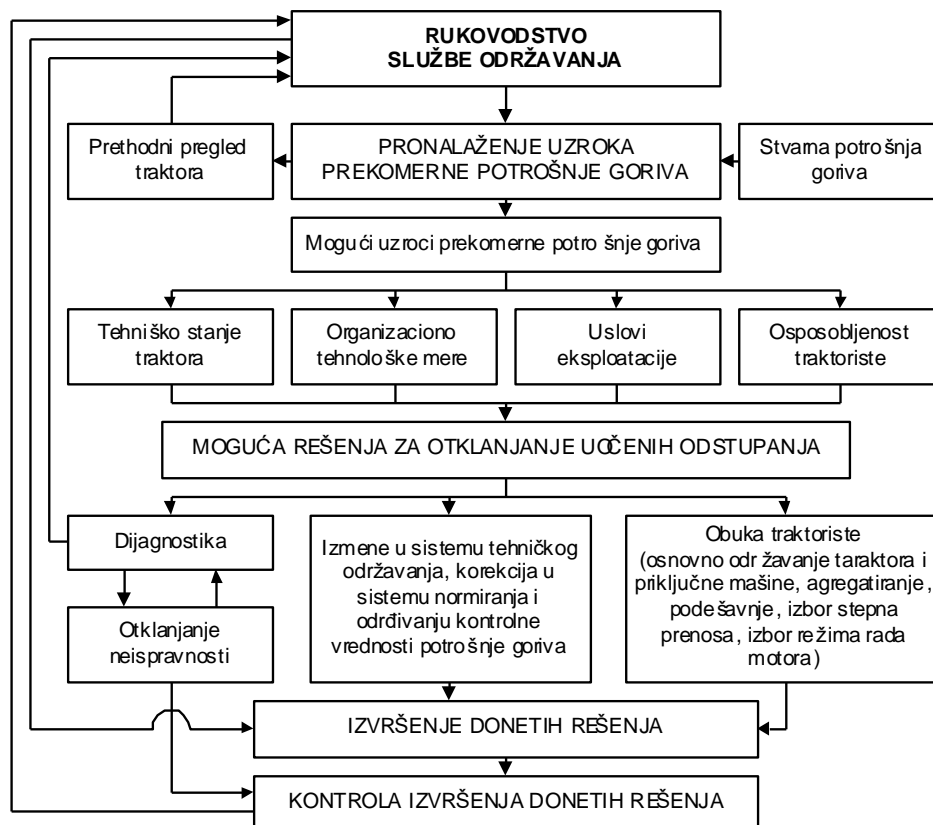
RUKOVODSTVO SLUŽBE ODRŽAVANJA

Prethodni pregled traktora

PRONALAŽENJE UZROKA PREKOMERNE POTROŠNJE GORIVA

Stvarna potrošnja goriva

Mogući uzroci prekomerne potrošnje goriva

Tehniško stanje traktora

Organizaciono tehnološke mere

Uslovi eksploatacije

Osposobljenost traktoriste

MOGUĆA REŠENJA ZA OTKLANJANJE UOČENIH ODSTUPANJA

Dijagnostika

Otklanjanje neispravnosti

Izmene u sistemu tehničkog održavanja, korekcija u sistemu normiranja i odrđivanju kontrolne vrednosti potrošnje goriva

Obuka traktoriste (osnovno održavanje taraktora i priključne mašine, agregatiranje, podešavnje, izbor stepna prenosa, izbor režima rada motora)

IZVRŠENJE DONETIH REŠENJA

KONTROLA IZVRŠENJA DONETIH REŠENJA